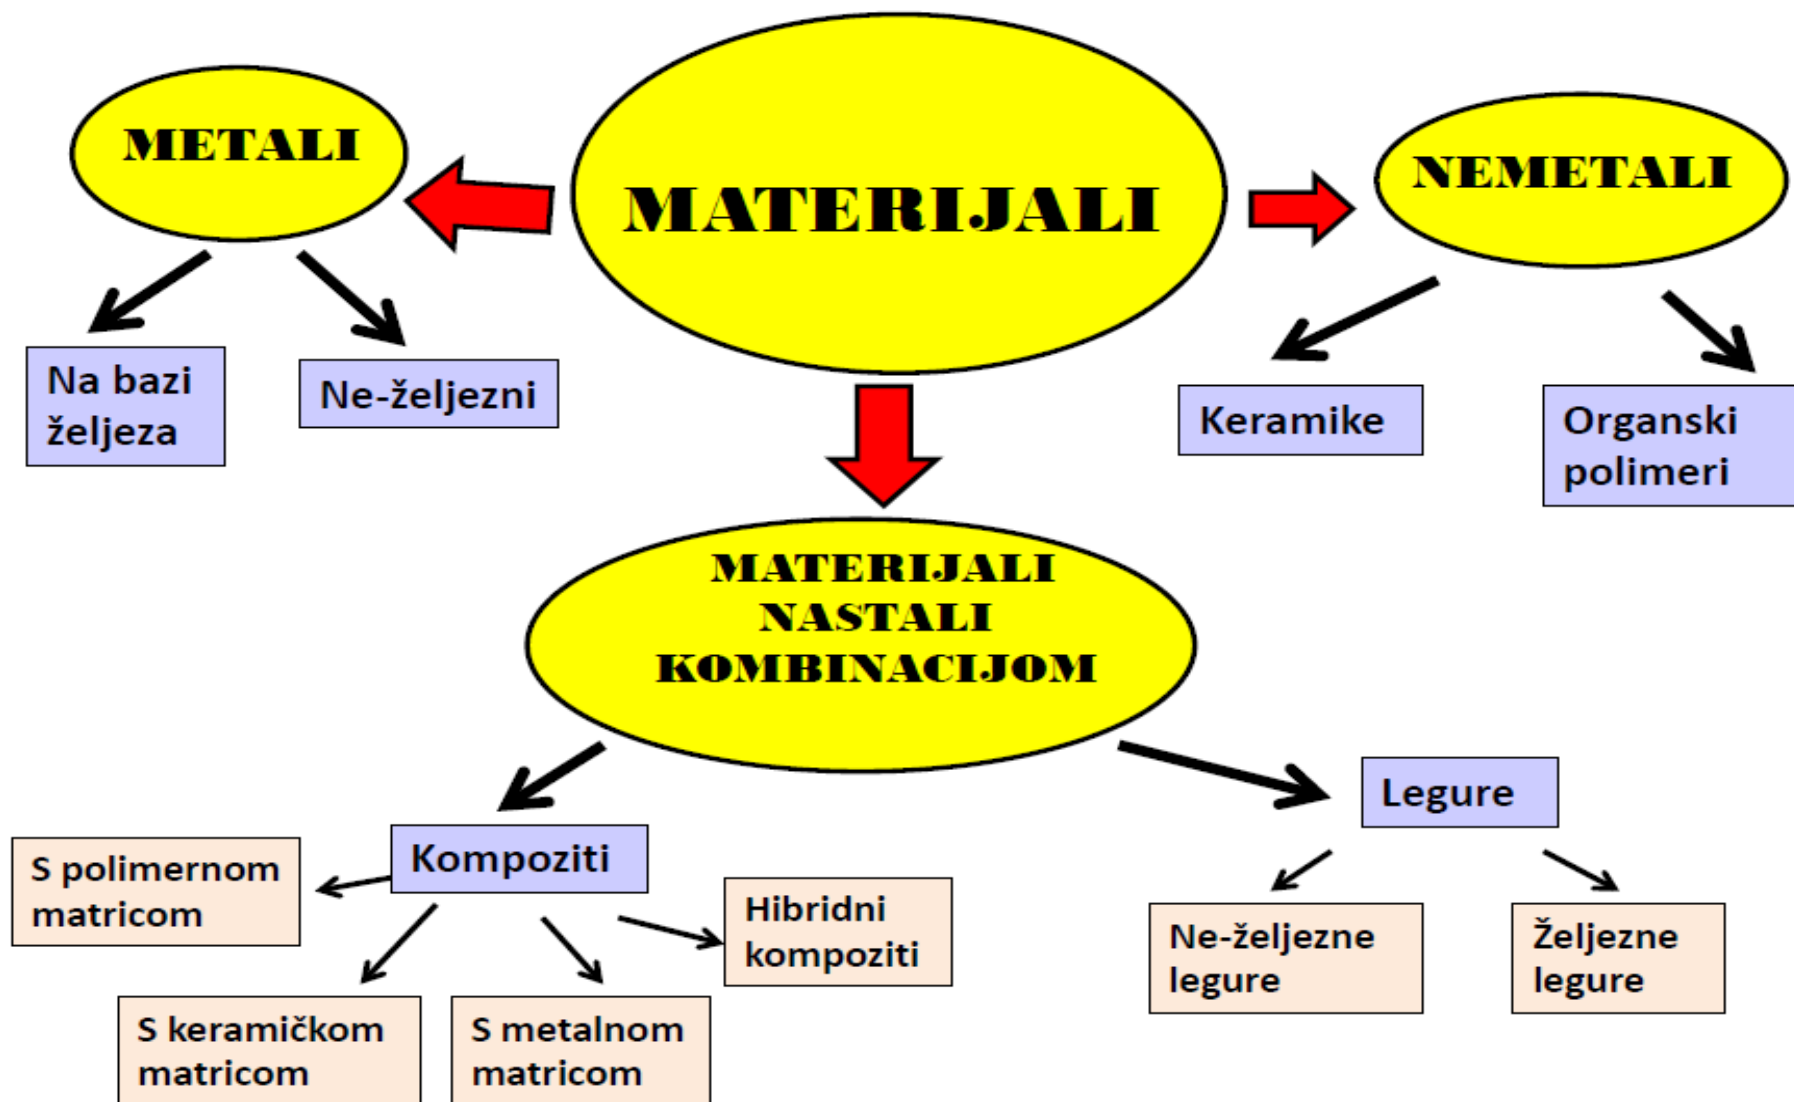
METALI

MATERIJALI

NEMETALI

Na bazi željeza

Ne-željezni

Keramike

Organski polimeri

MATERIJALI NASTALI KOMBINACIJOM

Kompoziti

Legure

S polimernom matricom

Hibridni kompoziti

S keramičkom matricom

S metalnom matricom

Ne-željezne legure

Željezne legure